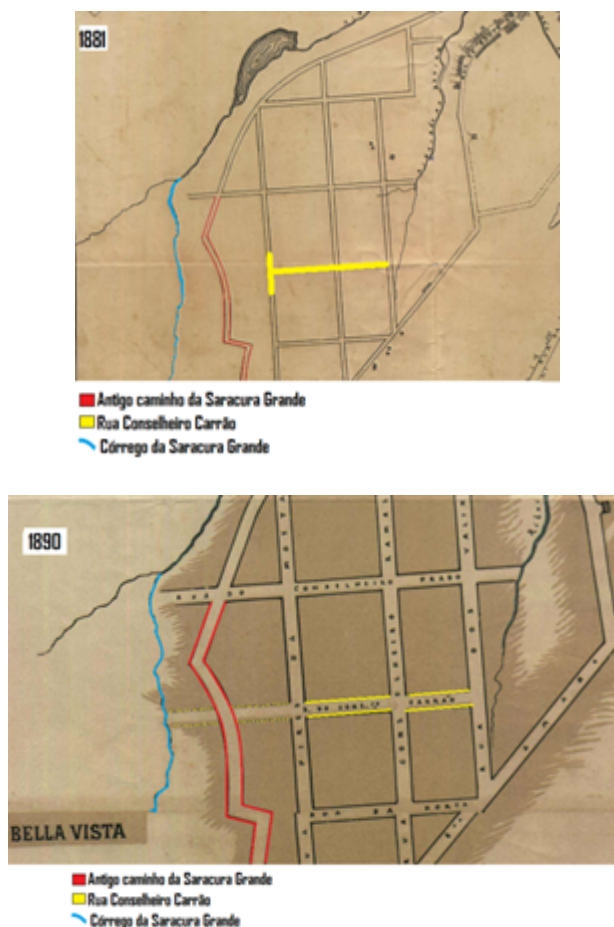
1881

Antigo caminho da Saracura Grande
Rua Conselheiro Carrão
Córrego da Saracura Grande

1890

RUA DO CONSELHEIRO PRADO

R. DO CONS.O CARRÃO

BELLA VISTA

Antigo caminho da Saracura Grande
Rua Conselheiro Carrão
Córrego da Saracura Grande